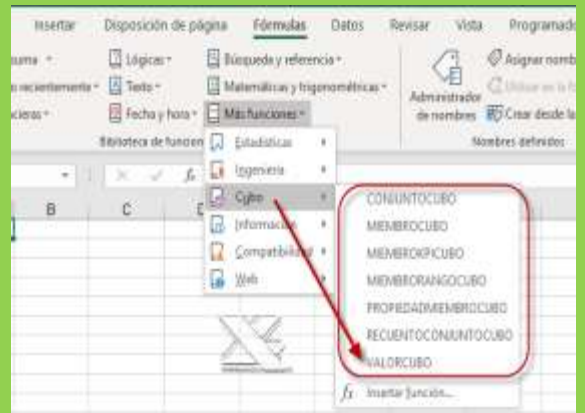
Insertar Disposición de página Fórmulas Datos Revisar Vista Programad

uma recientemente ncieras Lógicas Texto Fecha y hora Búsqueda y referencia Matemáticas y trigonométricas Más funciones Administrador de nombres Asignar nomb Utilizar en la fórm Crear desde la

Biblioteca de funcion Nombres definidos

Estadísticas
Ingeniería
Cubo
Información
Compatibilidad
Web

$f_x$

B C

CONJUNTOCUBO
MIEMBROCUBO
MIEMBROKPICUBO
MIEMBRORANGOCUBO
PROPIEDADMIEMBROCUBO
RECUENTOCONJUNTOCUBO
VALORCUBO

$f_x$ Insertar función...